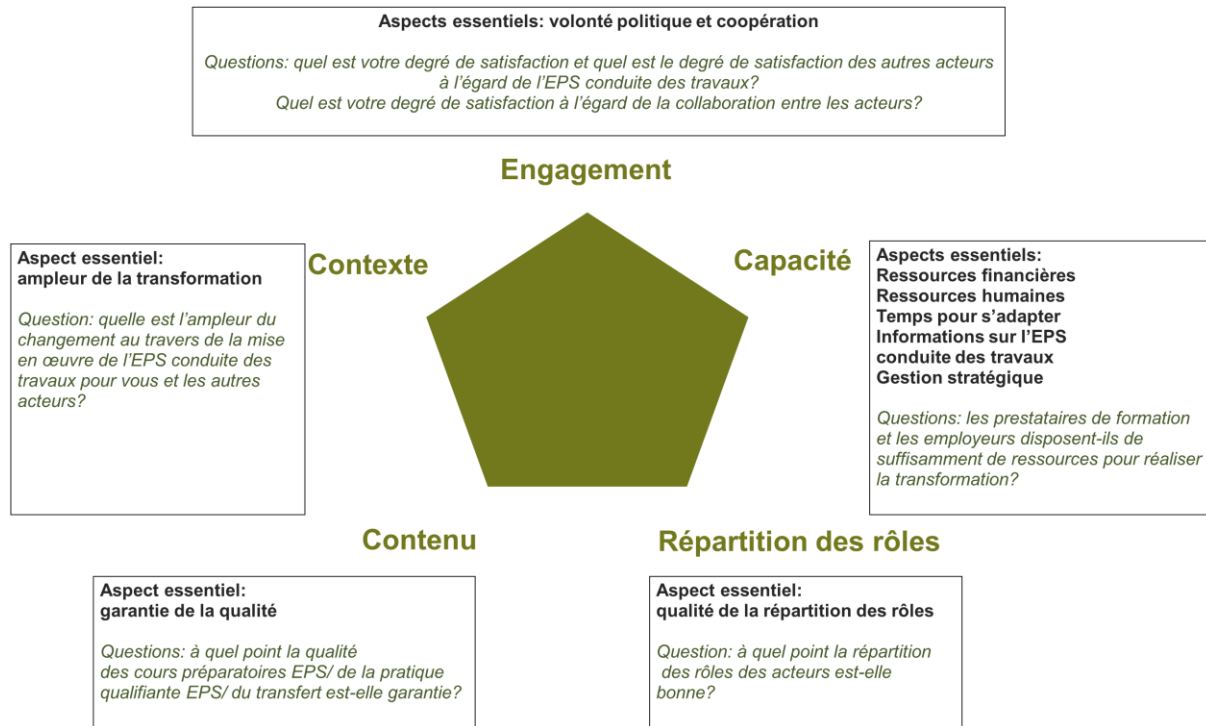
Aspects essentiels: volonté politique et coopération

Questions: quel est votre degré de satisfaction et quel est le degré de satisfaction des autres acteurs à l'égard de l'EPS conduite des travaux?
Quel est votre degré de satisfaction à l'égard de la collaboration entre les acteurs?

Engagement

Contexte

Capacité

Aspect essentiel:
ampleur de la transformation

Question: quelle est l'ampleur du changement au travers de la mise en œuvre de l'EPS conduite des travaux pour vous et les autres acteurs?

Aspects essentiels:
Ressources financières
Ressources humaines
Temps pour s'adapter
Informations sur l'EPS conduite des travaux
Gestion stratégique

Questions: les prestataires de formation et les employeurs disposent-ils de suffisamment de ressources pour réaliser la transformation?

Contenu

Répartition des rôles

Aspect essentiel:
garantie de la qualité

Questions: à quel point la qualité des cours préparatoires EPS/ de la pratique qualifiante EPS/ du transfert est-elle garantie?

Aspect essentiel:
qualité de la répartition des rôles

Question: à quel point la répartition des rôles des acteurs est-elle bonne?